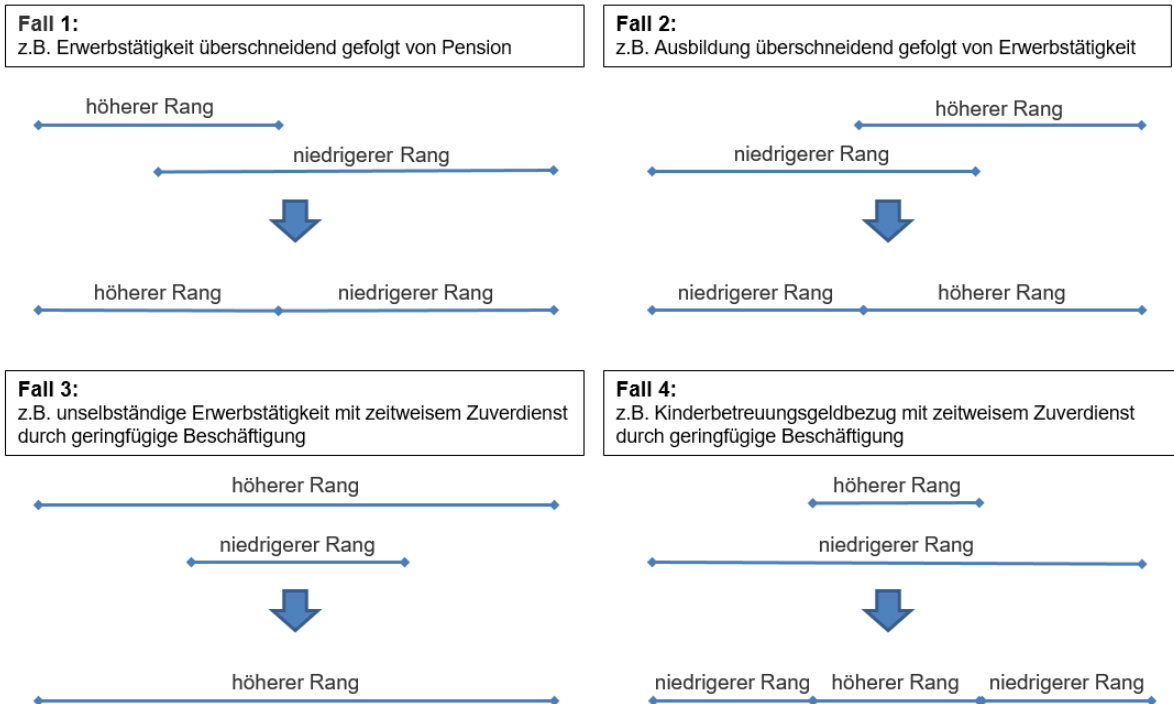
**Fall 1:**
z.B. Erwerbstätigkeit überschneidend gefolgt von Pension

höherer Rang

niedrigerer Rang

höherer Rang niedrigerer Rang

**Fall 2:**
z.B. Ausbildung überschneidend gefolgt von Erwerbstätigkeit

höherer Rang

niedrigerer Rang

niedrigerer Rang höherer Rang

**Fall 3:**
z.B. unselbständige Erwerbstätigkeit mit zeitweisem Zuverdienst durch geringfügige Beschäftigung

höherer Rang

niedrigerer Rang

höherer Rang

**Fall 4:**
z.B. Kinderbetreuungsgeldbezug mit zeitweisem Zuverdienst durch geringfügige Beschäftigung

höherer Rang

niedrigerer Rang

niedrigerer Rang höherer Rang niedrigerer Rang